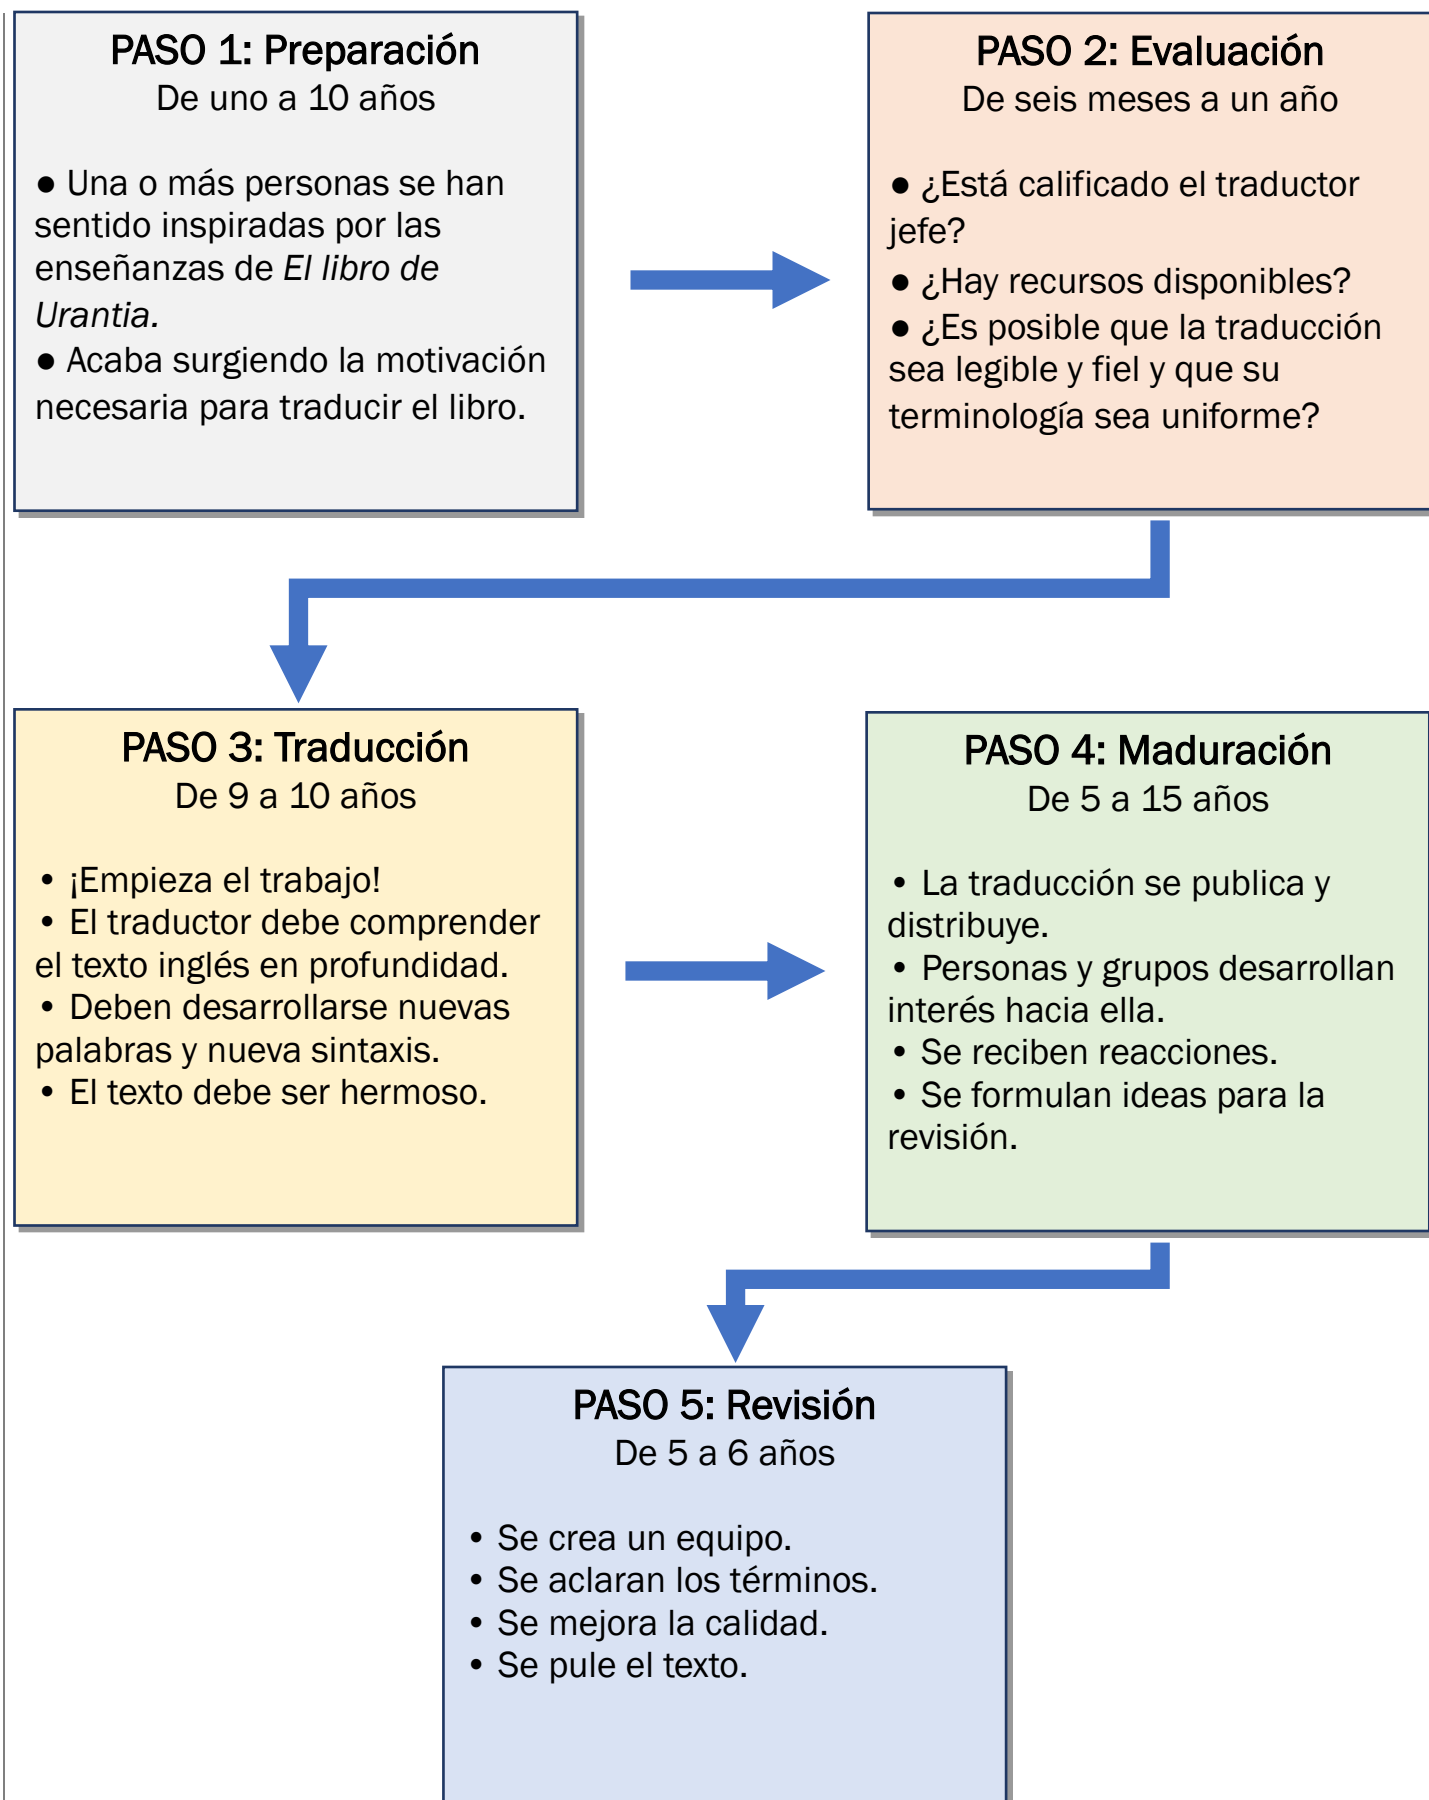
PASO 1: Preparación
De uno a 10 años

● Una o más personas se han sentido inspiradas por las enseñanzas de *El libro de Urantia.*
● Acaba surgiendo la motivación necesaria para traducir el libro.

PASO 2: Evaluación
De seis meses a un año

● ¿Está calificado el traductor jefe?
● ¿Hay recursos disponibles?
● ¿Es posible que la traducción sea legible y fiel y que su terminología sea uniforme?

PASO 3: Traducción
De 9 a 10 años

• ¡Empieza el trabajo!
• El traductor debe comprender el texto inglés en profundidad.
• Deben desarrollarse nuevas palabras y nueva sintaxis.
• El texto debe ser hermoso.

PASO 4: Maduración
De 5 a 15 años

• La traducción se publica y distribuye.
• Personas y grupos desarrollan interés hacia ella.
• Se reciben reacciones.
• Se formulan ideas para la revisión.

PASO 5: Revisión
De 5 a 6 años

• Se crea un equipo.
• Se aclaran los términos.
• Se mejora la calidad.
• Se pule el texto.